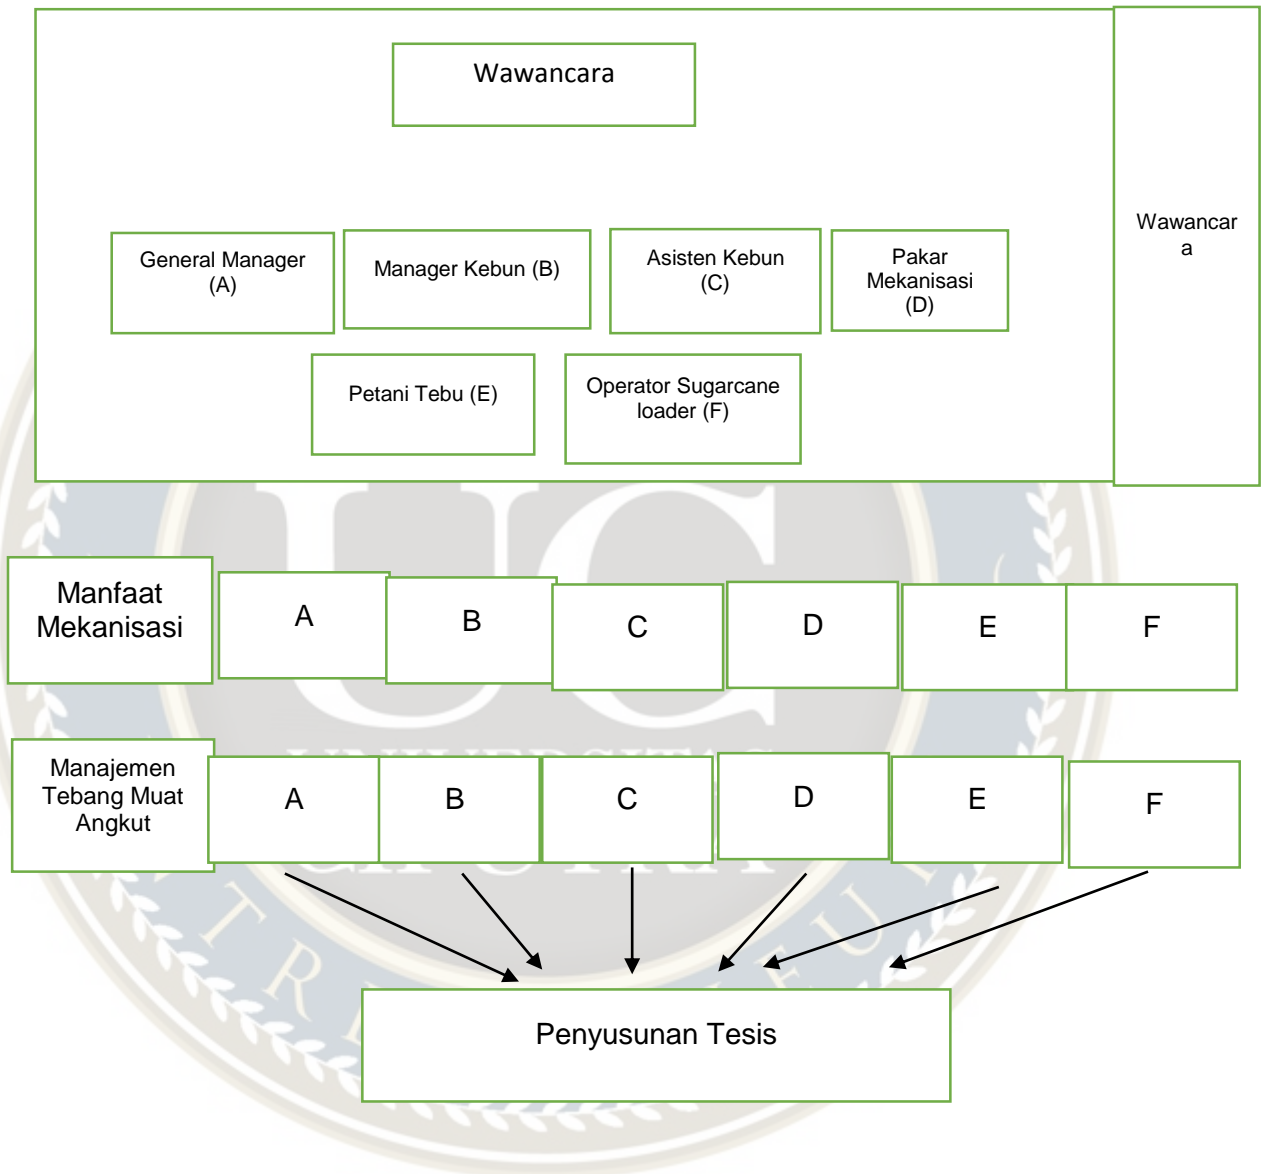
Wawancara

Wawancar a

General Manager (A)

Manager Kebun (B)

Asisten Kebun (C)

Pakar Mekanisasi (D)

Petani Tebu (E)

Operator Sugarcane loader (F)

Manfaat Mekanisasi

A

B

C

D

E

F

Manajemen Tebang Muat Angkut

A

B

C

D

E

F

Penyusunan Tesis